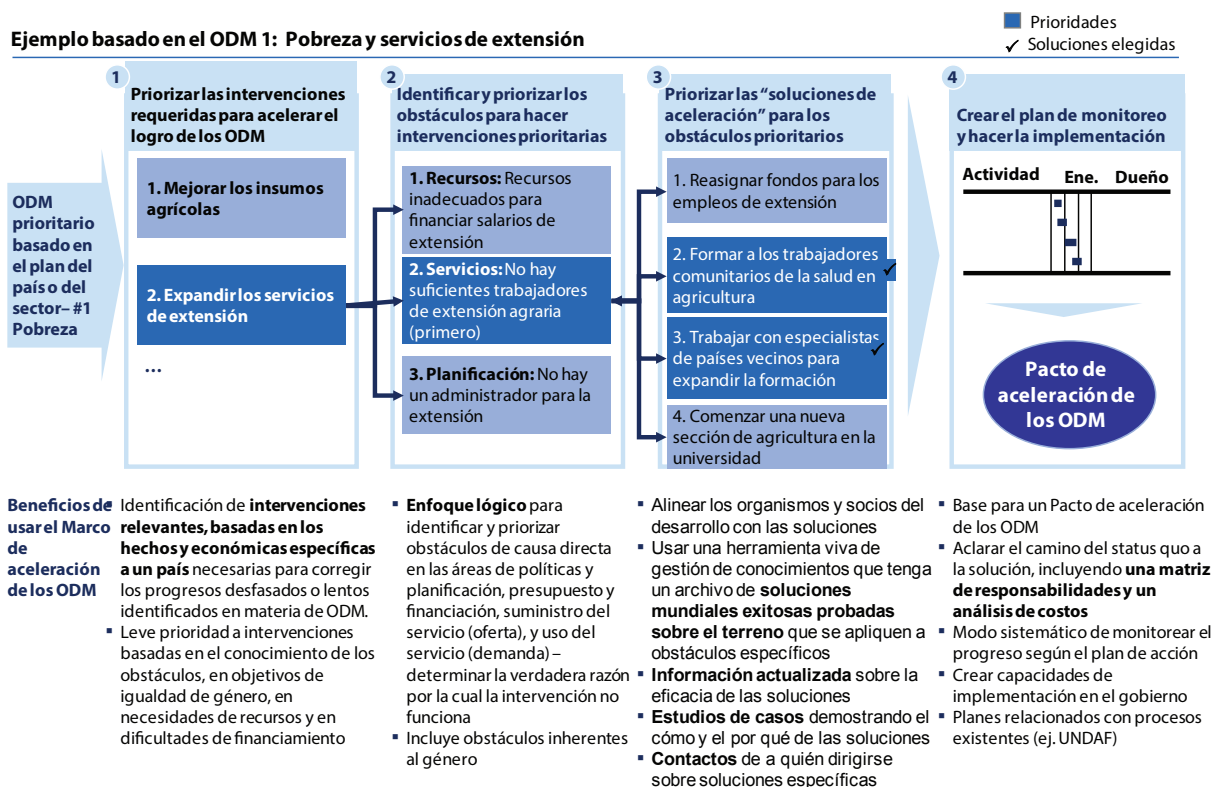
Prioridades
✓ Soluciones elegidas

Ejemplo basado en el ODM 1: Pobreza y servicios de extensión

ODM prioritario basado en el plan del país o del sector– #1 Pobreza

1
Priorizar las intervenciones requeridas para acelerar el logro de los ODM

1. Mejorar los insumos agrícolas

2. Expandir los servicios de extensión

...

2
Identificar y priorizar los obstáculos para hacer intervenciones prioritarias

1. Recursos: Recursos inadecuados para financiar salarios de extensión

2. Servicios: No hay suficientes trabajadores de extensión agraria (primero)

3. Planificación: No hay un administrador para la extensión

3
Priorizar las "soluciones de aceleración" para los obstáculos prioritarios

1. Reasignar fondos para los empleos de extensión

2. Formar a los trabajadores comunitarios de la salud en agricultura ✓

3. Trabajar con especialistas de países vecinos para expandir la formación ✓

4. Comenzar una nueva sección de agricultura en la universidad

4
Crear el plan de monitoreo y hacer la implementación

| Actividad | Ene. | Dueño |
|---|---|---|

Pacto de aceleración de los ODM

Beneficios de usar el Marco de aceleración de los ODM

▪ Identificación de intervenciones relevantes, basadas en los hechos y económicas específicas a un país necesarias para corregir los progresos desfasados o lentos identificados en materia de ODM.
▪ Leve prioridad a intervenciones basadas en el conocimiento de los obstáculos, en objetivos de igualdad de género, en necesidades de recursos y en dificultades de financiamiento

▪ Enfoque lógico para identificar y priorizar obstáculos de causa directa en las áreas de políticas y planificación, presupuesto y financiación, suministro del servicio (oferta), y uso del servicio (demanda) – determinar la verdadera razón por la cual la intervención no funciona
▪ Incluye obstáculos inherentes al género

▪ Alinear los organismos y socios del desarrollo con las soluciones
▪ Usar una herramienta viva de gestión de conocimientos que tenga un archivo de soluciones mundiales exitosas probadas sobre el terreno que se apliquen a obstáculos específicos
▪ Información actualizada sobre la eficacia de las soluciones
▪ Estudios de casos demostrando el cómo y el por qué de las soluciones
▪ Contactos de a quién dirigirse sobre soluciones específicas

▪ Base para un Pacto de aceleración de los ODM
▪ Aclarar el camino del status quo a la solución, incluyendo una matriz de responsabilidades y un análisis de costos
▪ Modo sistemático de monitorear el progreso según el plan de acción
▪ Crear capacidades de implementación en el gobierno
▪ Planes relacionados con procesos existentes (ej. UNDAF)